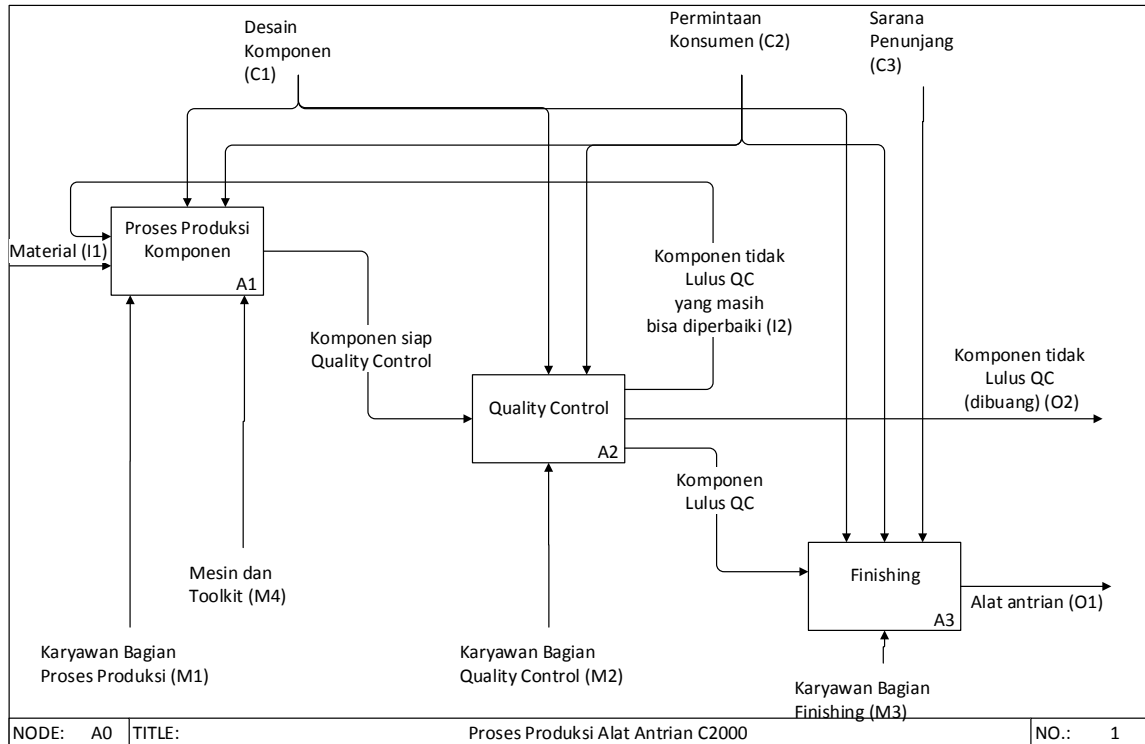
Desain Komponen (C1)

Permintaan Konsumen (C2)

Sarana Penunjang (C3)

Material (I1)

Proses Produksi Komponen

A1

Komponen tidak Lulus QC yang masih bisa diperbaiki (I2)

Komponen siap Quality Control

Quality Control

A2

Komponen tidak Lulus QC (dibuang) (O2)

Komponen Lulus QC

Finishing

A3

Alat antrian (O1)

Mesin dan Toolkit (M4)

Karyawan Bagian Proses Produksi (M1)

Karyawan Bagian Quality Control (M2)

Karyawan Bagian Finishing (M3)

| NODE: A0 | TITLE: | Proses Produksi Alat Antrian C2000 | NO.: 1 |